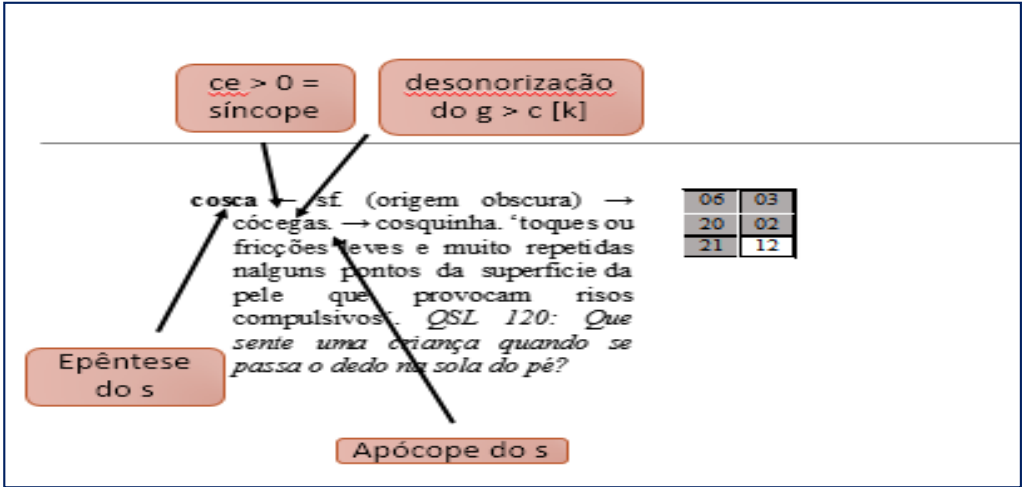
ce > 0 = síncope

desonorização do g > c [k]

**cosca** — sf. (origem obscura) → cócegas. → cosquinha. 'toques ou fricções leves e muito repetidas nalguns pontos da superfície da pele que provocam risos compulsivos'. *QSL 120: Que sente uma criança quando se passa o dedo na sola do pé?*

| 06 | 03 |
|---|---|
| 20 | 02 |
| 21 | 12 |

Epêntese do s

Apócope do s